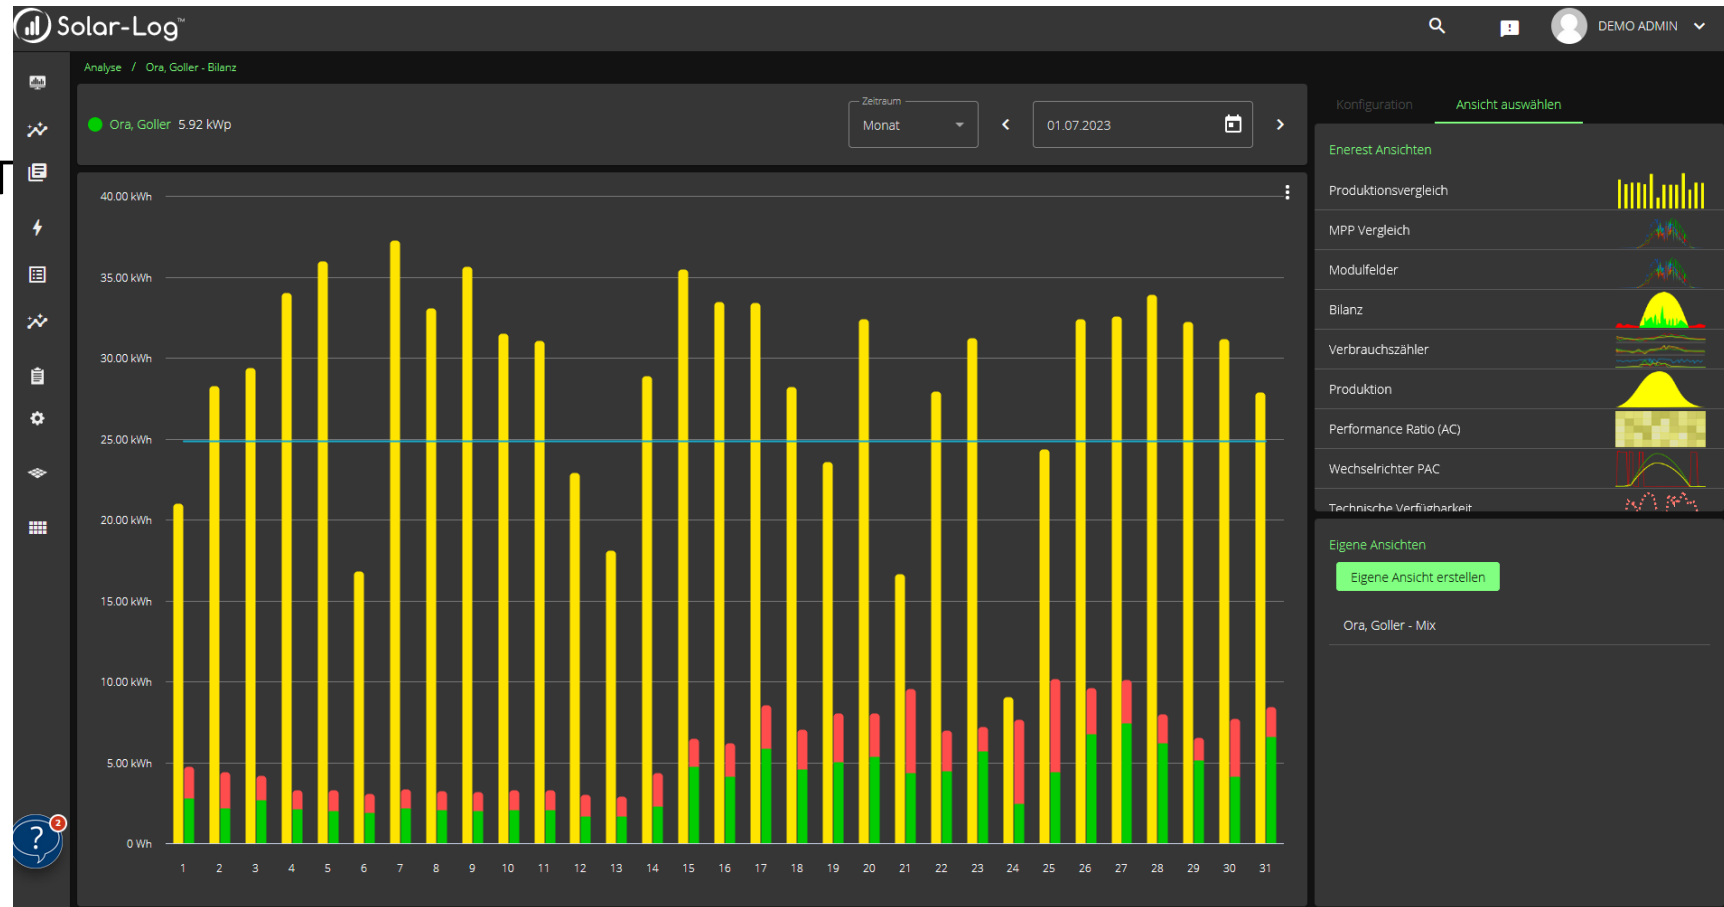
Solar-Log™

DEMO ADMIN

Analyse / Ora, Goller - Bilanz

Ora, Goller 5.92 kWp

Zeitraum
Monat

01.07.2023

40.00 kWh
35.00 kWh
30.00 kWh
25.00 kWh
20.00 kWh
15.00 kWh
10.00 kWh
5.00 kWh
0 Wh

1 2 3 4 5 6 7 8 9 10 11 12 13 14 15 16 17 18 19 20 21 22 23 24 25 26 27 28 29 30 31

2

Konfiguration
Ansicht auswählen

Enerest Ansichten
Produktionsvergleich
MPP Vergleich
Modulfelder
Bilanz
Verbrauchszähler
Produktion
Performance Ratio (AC)
Wechselrichter PAC
Technische Verfügbarkeit

Eigene Ansichten
Eigene Ansicht erstellen
Ora, Goller - Mix